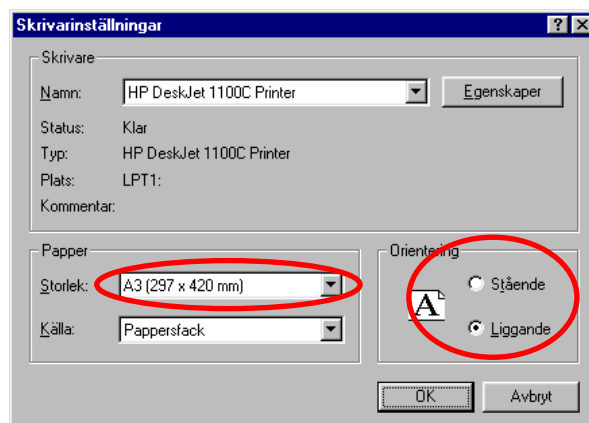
Skrivarinställningar

?

X

Skrivare

Namn: HP DeskJet 1100C Printer

Egenskaper

Status: Klar

Typ: HP DeskJet 1100C Printer

Plats: LPT1:

Kommentar:

Papper

Storlek: A3 (297 x 420 mm)

Källa: Pappersfack

Orientering

A

Stående

Liggande

OK

Avbryt